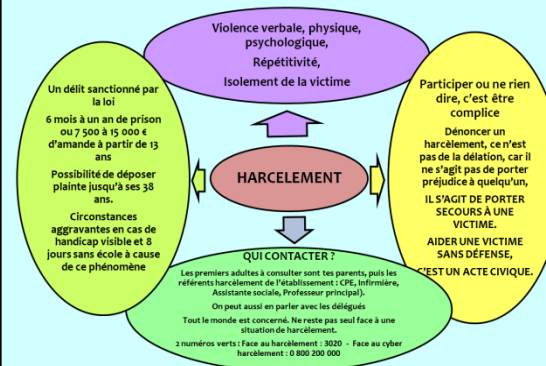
Violence verbale, physique, psychologique,

Répétitivité,

Isolement de la victime

Un délit sanctionné par la loi

6 mois à un an de prison ou 7 500 à 15 000 € d'amande à partir de 13 ans

Possibilité de déposer plainte jusqu'à ses 38 ans.

Circonstances aggravantes en cas de handicap visible et 8 jours sans école à cause de ce phénomène

HARCELEMENT

Participer ou ne rien dire, c'est être complice

Dénoncer un harcèlement, ce n'est pas de la délation, car il ne s'agit pas de porter préjudice à quelqu'un,

IL S'AGIT DE PORTER SECOURS À UNE VICTIME.

AIDER UNE VICTIME SANS DÉFENSE,

C'EST UN ACTE CIVIQUE.

QUI CONTACTER ?

Les premiers adultes à consulter sont tes parents, puis les référents harcèlement de l'établissement : CPE, Infirmière, Assistante sociale, Professeur principal).

On peut aussi en parler avec les délégués

Tout le monde est concerné. Ne reste pas seul face à une situation de harcèlement.

2 numéros verts : Face au harcèlement : 3020 - Face au cyber harcèlement : 0 800 200 000